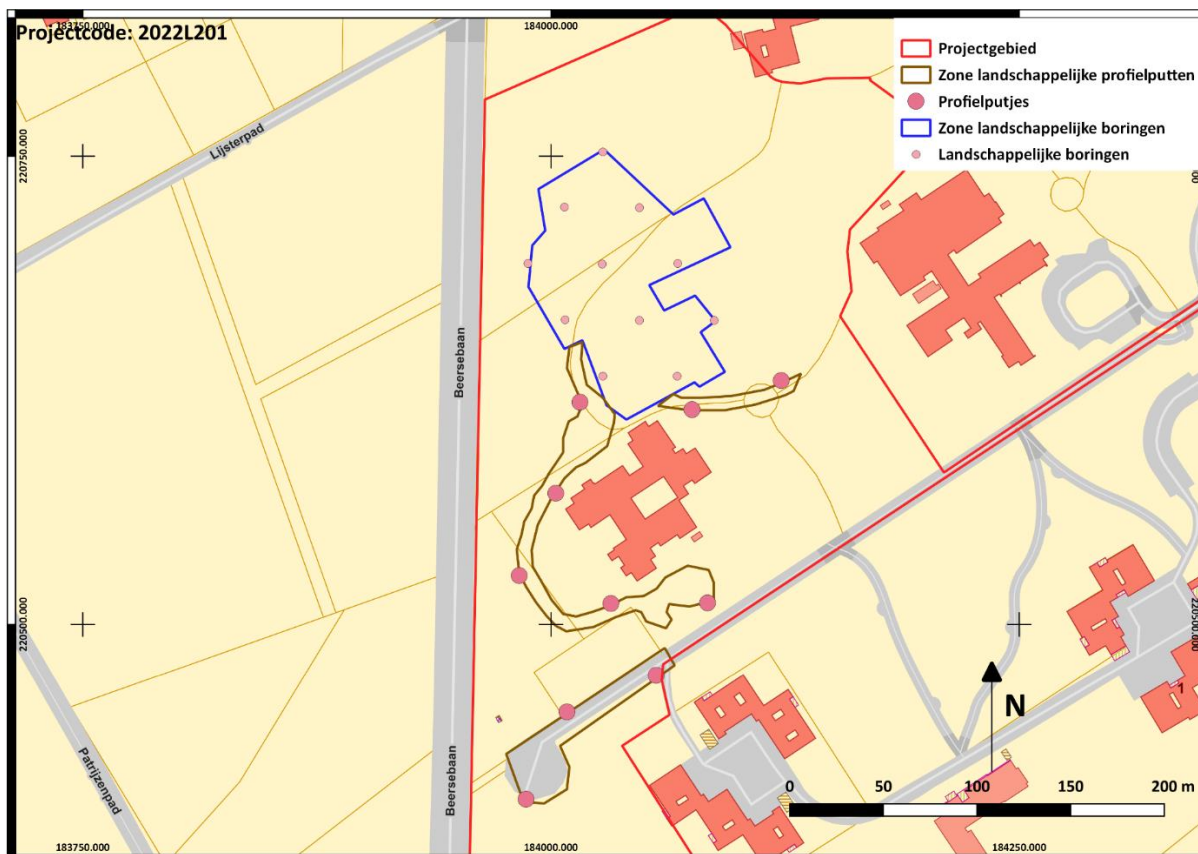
Projectcode: 2022L201

183750.000

184000.000

Projectgebied
Zone landschappelijke profielputten
Profielputjes
Zone landschappelijke boringen
Landschappelijke boringen

220750.000

Lijsterpad

Beersebaan

220500.000

Beersebaan

Patrijzenpad

N

0 50 100 150 200 m

1

220500.000

183750.000

184000.000

184250.000